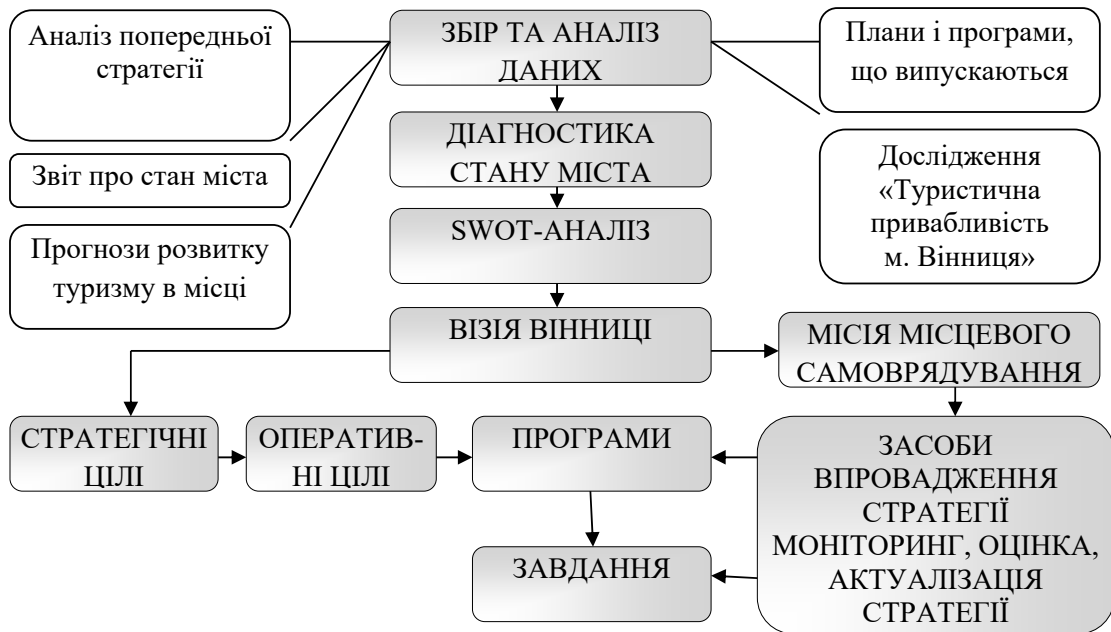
Аналіз попередньої стратегії

ЗБІР ТА АНАЛІЗ ДАНИХ

Плани і програми, що випускаються

ДІАГНОСТИКА СТАНУ МІСТА

Звіт про стан міста

Дослідження «Туристична привабливість м. Вінниця»

SWOT-АНАЛІЗ

Прогнози розвитку туризму в місці

ВІЗІЯ ВІННИЦІ

МІСІЯ МІСЦЕВОГО САМОВРЯДУВАННЯ

СТРАТЕГІЧНІ ЦІЛІ

ОПЕРАТИВНІ ЦІЛІ

ПРОГРАМИ

ЗАСОБИ ВПРОВАДЖЕННЯ СТРАТЕГІЇ МОНІТОРИНГ, ОЦІНКА, АКТУАЛІЗАЦІЯ СТРАТЕГІЇ

ЗАВДАННЯ